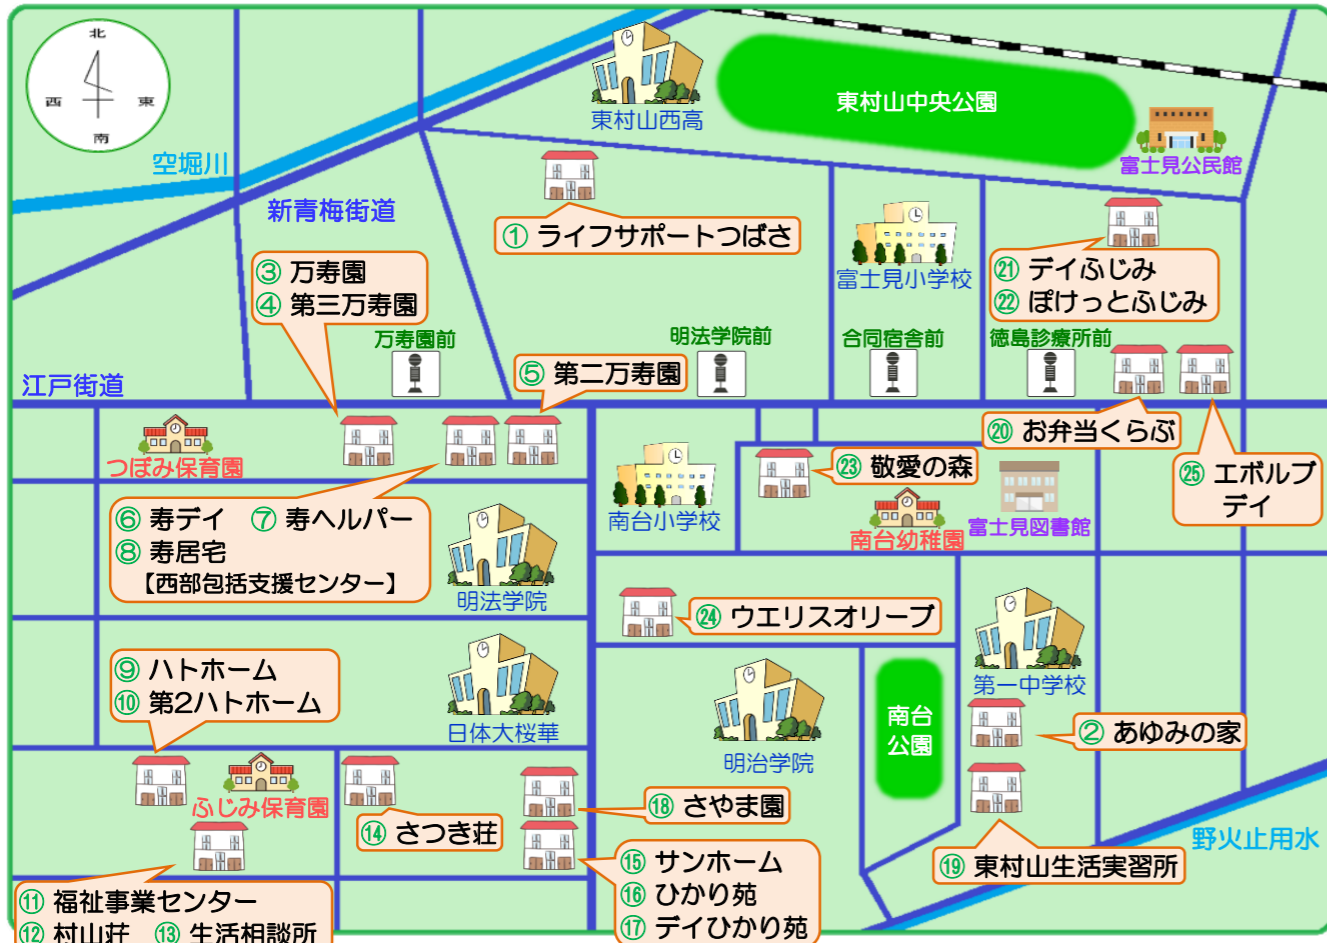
北
西
東
南

東村山西高
東村山中央公園
富士見公民館
空堀川
新青梅街道
① ライフサポートつばさ
富士見小学校
㉑ デイふじみ
㉒ ぽけっとふじみ
③ 万寿園
④ 第三万寿園
万寿園前
明法学院前
合同宿舎前
徳島診療所前
江戸街道
⑤ 第二万寿園
⑳ お弁当くらぶ
つぼみ保育園
㉓ 敬愛の森
㉕ エボルブデイ
南台小学校
富士見図書館
南台幼稚園
⑥ 寿デイ ⑦ 寿ヘルパー
⑧ 寿居宅
【西部包括支援センター】
明法学院
㉔ ウエリスオリーブ
第一中学校
⑨ ハトホーム
⑩ 第2ハトホーム
日体大桜華
南台公園
② あゆみの家
明治学院
ふじみ保育園
⑱ さやま園
⑭ さつき荘
野火止用水
⑮ サンホーム
⑯ ひかり苑
⑰ デイひかり苑
⑲ 東村山生活実習所
⑪ 福祉事業センター
⑫ 村山荘 ⑬ 生活相談所